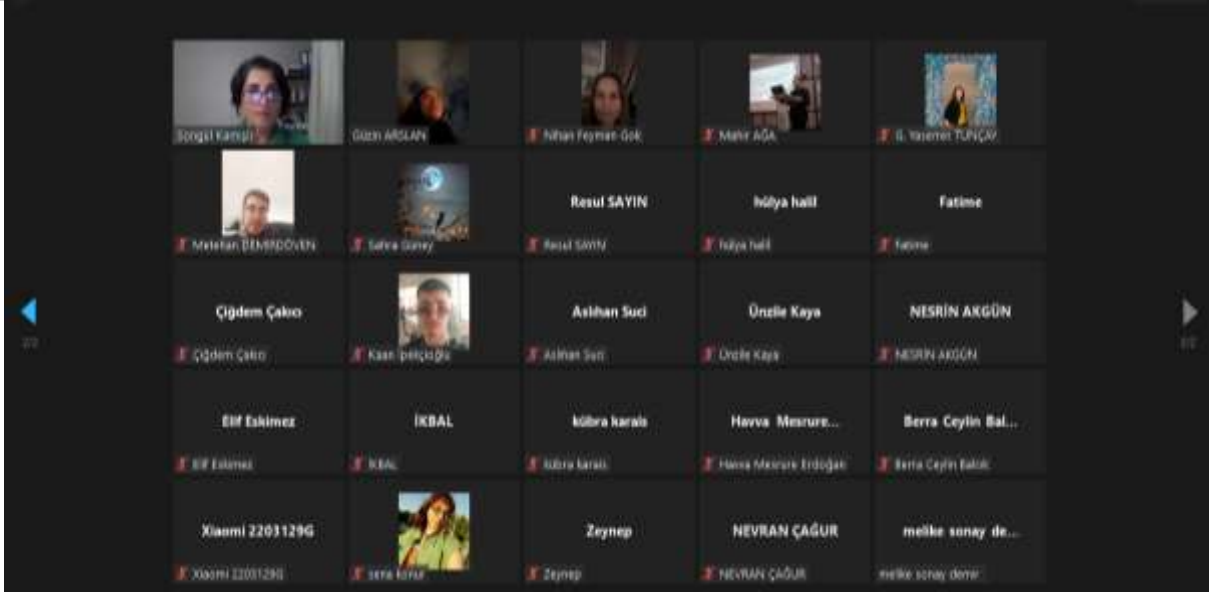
Songül Kamışlı
Güzin ARSLAN
Nihan Feyman Gök
Mahir AĞA
G. Yasemin TUNÇAY

Metehan DEMİRDÖVEN
Sahra Güney
Resul SAYIN
Resul SAYIN
hülya halil
hülya halil
Fatime
Fatime

Çiğdem Çakıcı
Çiğdem Çakıcı
Kaan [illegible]
Aslıhan Suci
Aslıhan Suci
Ünzile Kaya
Ünzile Kaya
NESRİN AKGÜN
NESRİN AKGÜN

Elif Eskimez
Elif Eskimez
İKBAL
İKBAL
kübra karais
kübra karais
Havva Mesrure...
Havva Mesrure Erdoğan
Berra Ceylin Bal...
Berra Ceylin Balcık

Xiaomi 2203129G
Xiaomi 2203129G
sena konur
Zeynep
Zeynep
NEVRAN ÇAĞUR
NEVRAN ÇAĞUR
melike sonay de...
melike sonay demir

2/2
2/2